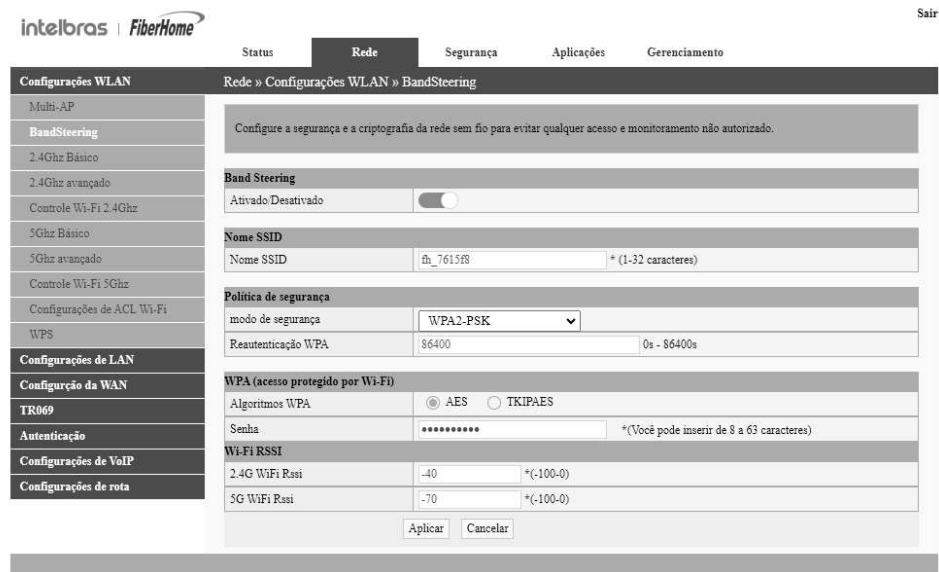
intelbras | FiberHome

Sair

Status Rede Segurança Aplicações Gerenciamento

Configurações WLAN
Multi-AP
BandSteering
2.4Ghz Básico
2.4Ghz avançado
Controle Wi-Fi 2.4Ghz
5Ghz Básico
5Ghz avançado
Controle Wi-Fi 5Ghz
Configurações de ACL Wi-Fi
WPS
Configurações de LAN
Configurção da WAN
TR069
Autenticação
Configurações de VoIP
Configurações de rota

Rede » Configurações WLAN » BandSteering

Configure a segurança e a criptografia da rede sem fio para evitar qualquer acesso e monitoramento não autorizado.

Band Steering

| Ativado/Desativado | |
|---|---|

Nome SSID

| Nome SSID | fh_7615f8 | * (1-32 caracteres) |
|---|---|---|

Política de segurança

| modo de segurança | WPA2-PSK | |
|---|---|---|
| Reautenticação WPA | 86400 | 0s - 86400s |

WPA (acesso protegido por Wi-Fi)

| Algoritmos WPA | AES TKIPAES | |
|---|---|---|
| Senha | ●●●●●●●●●●● | *(Você pode inserir de 8 a 63 caracteres) |

Wi-Fi RSSI

| 2.4G WiFi Rssi | -40 | *(-100-0) |
|---|---|---|
| 5G WiFi Rssi | -70 | *(-100-0) |

Aplicar Cancelar